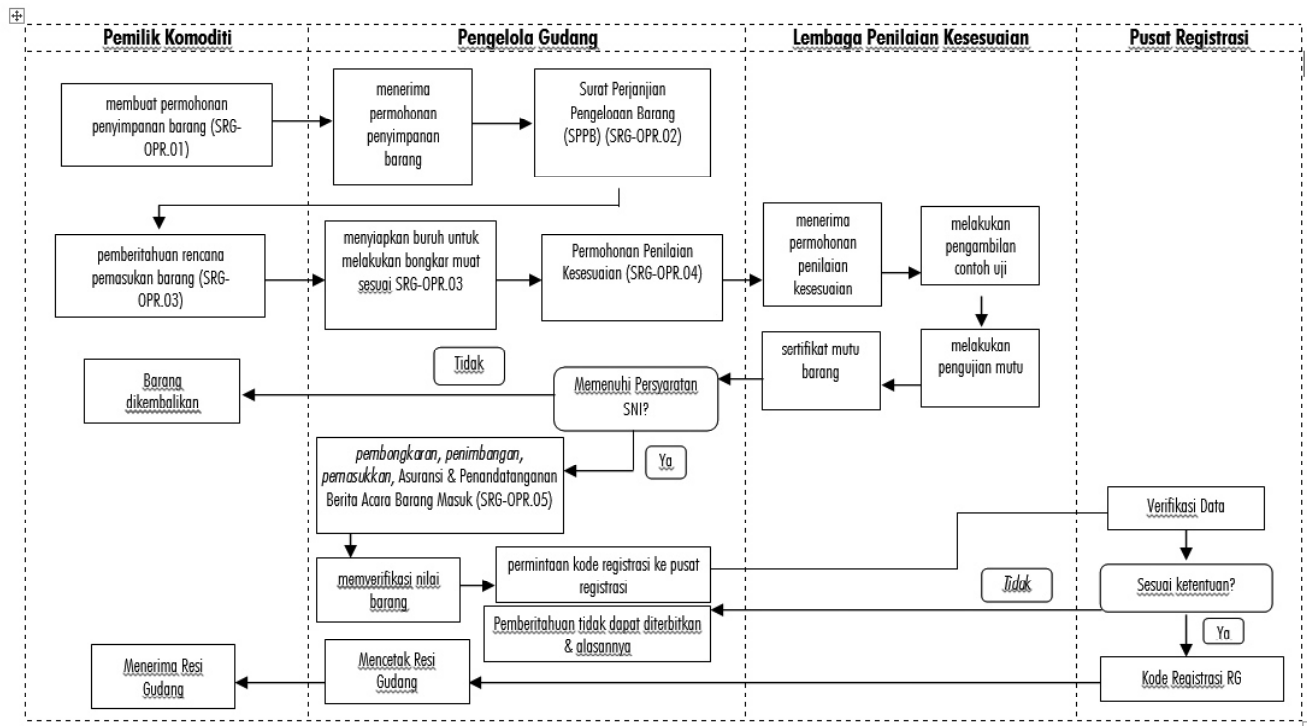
| Pemilik Komoditi | Pengelola Gudang | Lembaga Penilaian Kesesuaian | Pusat Registrasi |
|---|---|---|---|

membuat permohonan penyimpanan barang (SRG-OPR.01)

menerima permohonan penyimpanan barang

Surat Perjanjian Pengeloaan Barang (SPPB) (SRG-OPR.02)

pemberitahuan rencana pemasukan barang (SRG-OPR.03)

menyiapkan buruh untuk melakukan bongkar muat sesuai SRG-OPR.03

Permohonan Penilaian Kesesuaian (SRG-OPR.04)

menerima permohonan penilaian kesesuaian

melakukan pengambilan contoh uji

melakukan pengujian mutu

sertifikat mutu barang

Memenuhi Persyaratan SNI?

Tidak

Barang dikembalikan

Ya

pembongkaran, penimbangan, pemasukkan, Asuransi & Penandatanganan Berita Acara Barang Masuk (SRG-OPR.05)

memverifikasi nilai barang

permintaan kode registrasi ke pusat registrasi

Verifikasi Data

Sesuai ketentuan?

Tidak

Pemberitahuan tidak dapat diterbitkan & alasannya

Ya

Kode Registrasi RG

Mencetak Resi Gudang

Menerima Resi Gudang